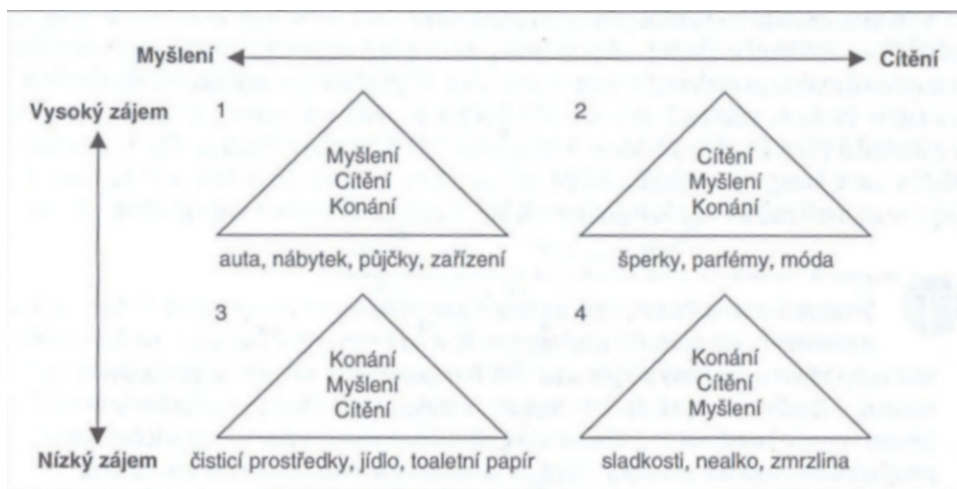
Myšlení

Cítění

Vysoký zájem

1

Myšlení
Cítění
Konání

auta, nábytek, půjčky, zařízení

2

Cítění
Myšlení
Konání

šperky, parfémy, móda

3

Konání
Myšlení
Cítění

čisticí prostředky, jídlo, toaletní papír

4

Konání
Cítění
Myšlení

sladkosti, nealko, zmrzlina

Nízký zájem